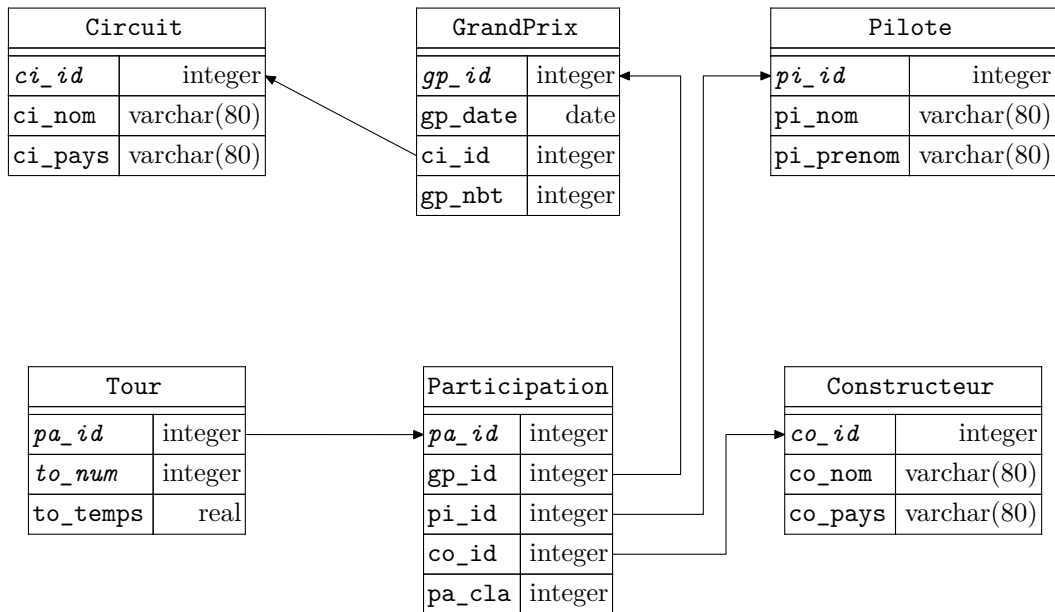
| Circuit | |
|---|---|
| ci_id | integer |
| ci_nom | varchar(80) |
| ci_pays | varchar(80) |

| GrandPrix | |
|---|---|
| gp_id | integer |
| gp_date | date |
| ci_id | integer |
| gp_nbt | integer |

| Pilote | |
|---|---|
| pi_id | integer |
| pi_nom | varchar(80) |
| pi_prenom | varchar(80) |

| Tour | |
|---|---|
| pa_id | integer |
| to_num | integer |
| to_temps | real |

| Participation | |
|---|---|
| pa_id | integer |
| gp_id | integer |
| pi_id | integer |
| co_id | integer |
| pa_cla | integer |

| Constructeur | |
|---|---|
| co_id | integer |
| co_nom | varchar(80) |
| co_pays | varchar(80) |